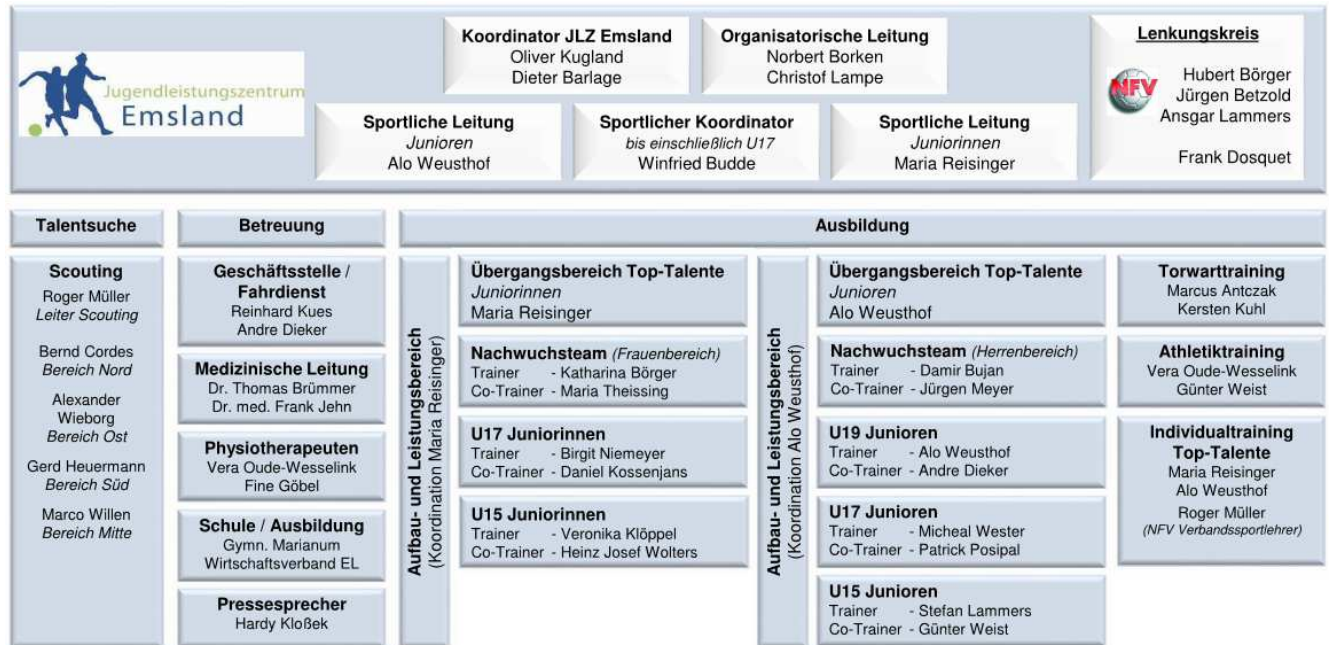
Jugendleistungszentrum
Emsland

Koordinator JLZ Emsland
Oliver Kugland
Dieter Barlage

Organisatorische Leitung
Norbert Borken
Christof Lampe

Lenkungskreis
NFV
Hubert Börger
Jürgen Betzold
Ansgar Lammers

Frank Dosquet

Sportliche Leitung
Junioren
Alo Weusthof

Sportlicher Koordinator
bis einschließlich U17
Winfried Budde

Sportliche Leitung
Juniorinnen
Maria Reisinger

Talentsuche

Betreuung

Ausbildung

Scouting
Roger Müller
Leiter Scouting

Bernd Cordes
Bereich Nord

Alexander Wieborg
Bereich Ost

Gerd Heuermann
Bereich Süd

Marco Willen
Bereich Mitte

Geschäftsstelle / Fahrdienst
Reinhard Kues
Andre Dieker

Medizinische Leitung
Dr. Thomas Brümmer
Dr. med. Frank Jehn

Physiotherapeuten
Vera Oude-Wesselink
Fine Göbel

Schule / Ausbildung
Gymn. Marianum
Wirtschaftsverband EL

Pressesprecher
Hardy Kloßek

Aufbau- und Leistungsbereich
(Koordination Maria Reisinger)

Übergangsbereich Top-Talente
Juniorinnen
Maria Reisinger

Nachwuchsteam (Frauenbereich)
Trainer - Katharina Börger
Co-Trainer - Maria Theissing

U17 Juniorinnen
Trainer - Birgit Niemeyer
Co-Trainer - Daniel Kossenjans

U15 Juniorinnen
Trainer - Veronika Klöppel
Co-Trainer - Heinz Josef Wolters

Aufbau- und Leistungsbereich
(Koordination Alo Weusthof)

Übergangsbereich Top-Talente
Junioren
Alo Weusthof

Nachwuchsteam (Herrenbereich)
Trainer - Damir Bujan
Co-Trainer - Jürgen Meyer

U19 Junioren
Trainer - Alo Weusthof
Co-Trainer - Andre Dieker

U17 Junioren
Trainer - Micheal Wester
Co-Trainer - Patrick Posipal

U15 Junioren
Trainer - Stefan Lammers
Co-Trainer - Günter Weist

Torwarttraining
Marcus Antczak
Kersten Kuhl

Athletiktraining
Vera Oude-Wesselink
Günter Weist

Individualtraining Top-Talente
Maria Reisinger
Alo Weusthof
Roger Müller
(NFV Verbandssportlehrer)